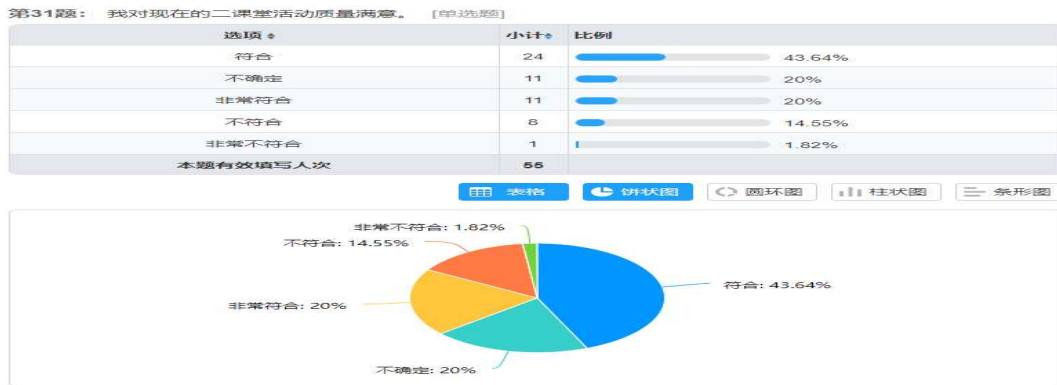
第31题：我对现在的二课堂活动质量满意。 [单选题]

| 选项 | 小计 | 比例 |
|---|---|---|
| 符合 | 24 | 43.64% |
| 不确定 | 11 | 20% |
| 非常符合 | 11 | 20% |
| 不符合 | 8 | 14.55% |
| 非常不符合 | 1 | 1.82% |
| 本题有效填写人次 | 55 | |

表格 饼状图 圆环图 柱状图 条形图

非常不符合: 1.82%
不符合: 14.55%
符合: 43.64%
非常符合: 20%
不确定: 20%